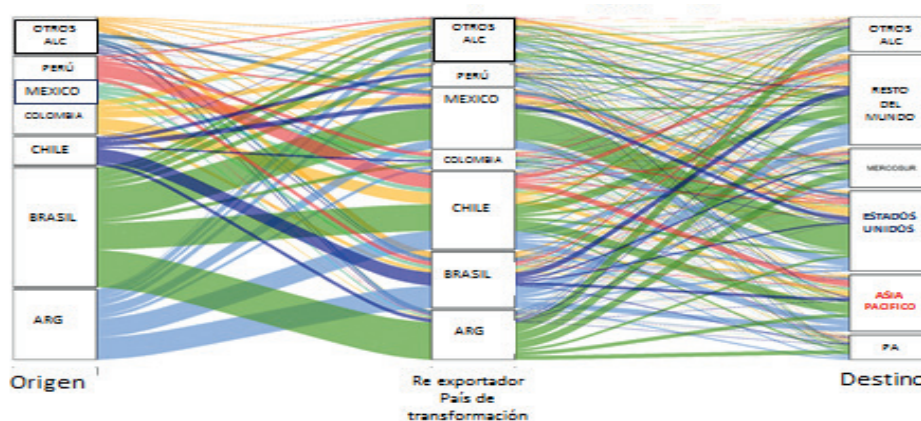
OTROS ALC
PERÚ
MEXICO
COLOMBIA
CHILE
BRASIL
ARG
Origen

OTROS ALC
PERÚ
MEXICO
COLOMBIA
CHILE
BRASIL
ARG
Re exportador
País de transformación

OTROS ALC
RESTO DEL MUNDO
MERCOSUR
ESTADOS UNIDOS
ASIA PACIFICO
PA
Destino